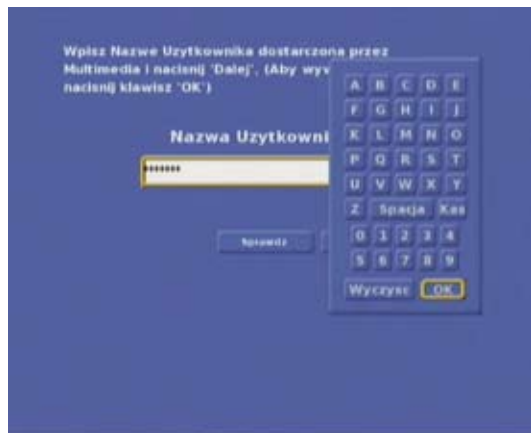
Wpisz Nazwe Uzytkownika dostarczona przez Multimedia i nacisnij 'Dalej'. (Aby wyw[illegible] nacisnij klawisz 'OK')

Nazwa Uzytkowni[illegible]

••••••

Sprawdz

A B C D E
F G H I J
K L M N O
P Q R S T
U V W X Y
Z Spacja Kas
0 1 2 3 4
5 6 7 8 9
Wyczysc OK